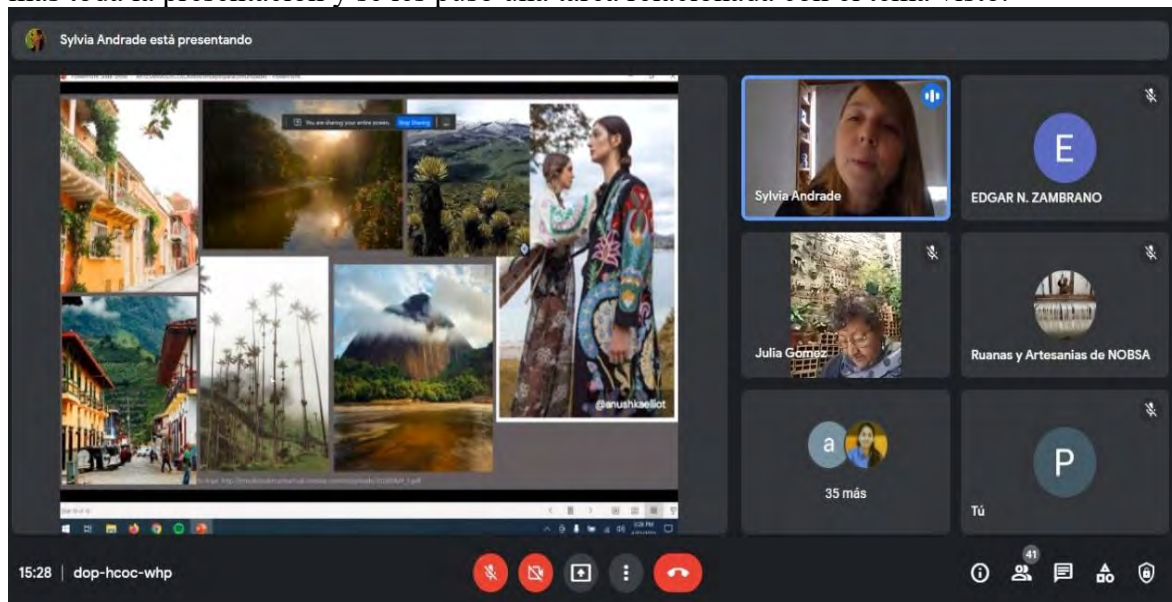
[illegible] la presentación y se les pasó una tarea relacionada con el tema visto.

Sylvia Andrade está presentando

You are sharing your entire screen. Stop Sharing

@anushkaelliot

Sylvia Andrade

EDGAR N. ZAMBRANO

E

Julia Gomez

Ruanas y Artesanias de NOBSA

a

35 más

P

Tú

15:28 | dop-hcoc-whp

41